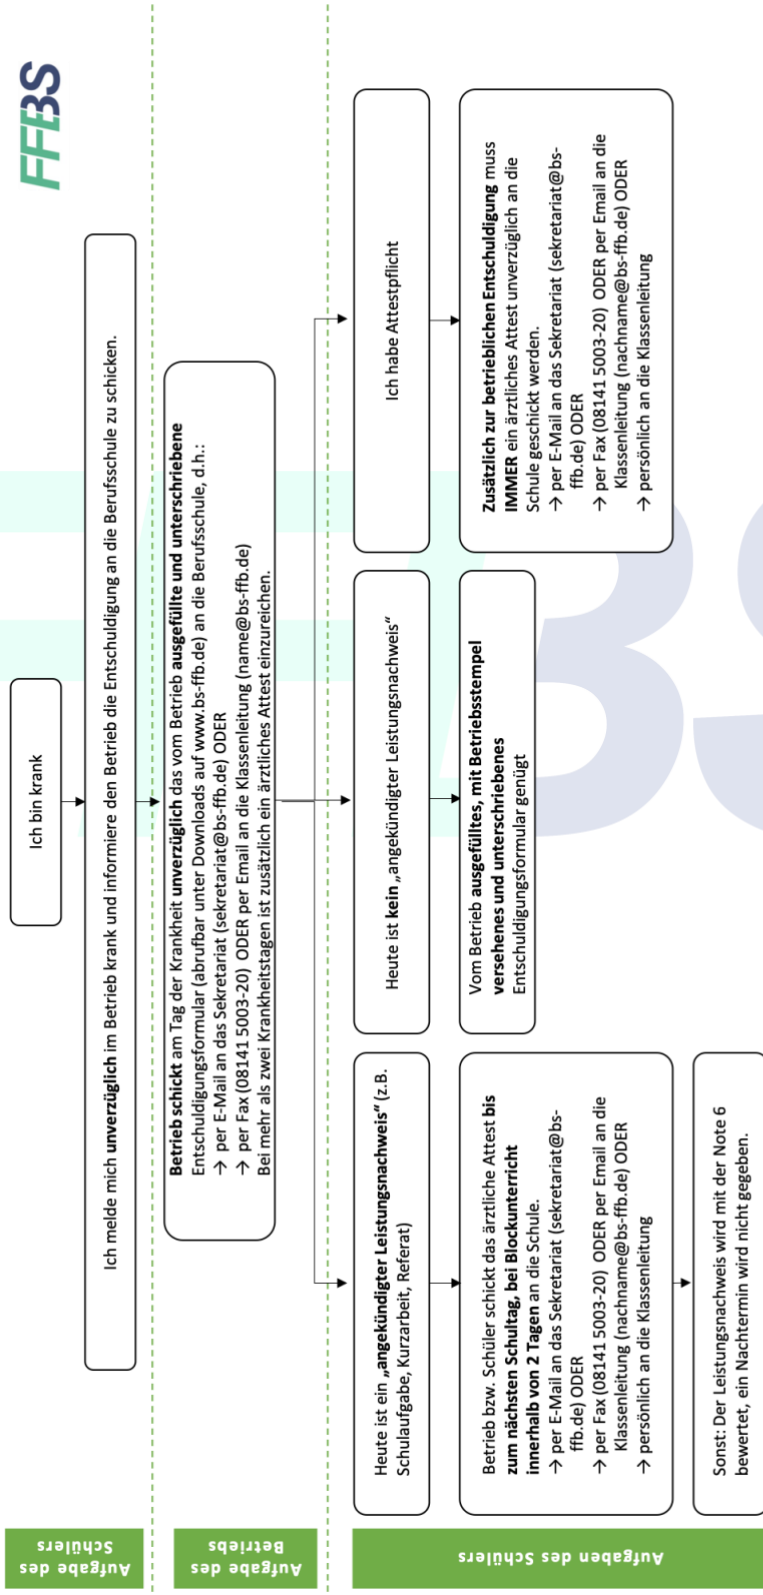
FFBS

Ich bin krank

Ich melde mich **unverzüglich** im Betrieb krank und informiere den Betrieb die Entschuldigung an die Berufsschule zu schicken.

**Betrieb schickt** am Tag der Krankheit **unverzüglich** das vom Betrieb **ausgefüllte und unterschriebene** Entschuldigungsformular (abrufbar unter Downloads auf www.bs-ffb.de) an die Berufsschule, d.h.:
→ per E-Mail an das Sekretariat (sekretariat@bs-ffb.de) ODER
→ per Fax (08141 5003-20) ODER per Email an die Klassenleitung (name@bs-ffb.de)
Bei mehr als zwei Krankheitstagen ist zusätzlich ein ärztliches Attest einzureichen.

Heute ist ein **„angekündigter Leistungsnachweis"** (z.B. Schulaufgabe, Kurzarbeit, Referat)

Betrieb bzw. Schüler schickt das ärztliche Attest **bis zum nächsten Schultag, bei Blockunterricht innerhalb von 2 Tagen** an die Schule.
→ per E-Mail an das Sekretariat (sekretariat@bs-ffb.de) ODER
→ per Fax (08141 5003-20) ODER per Email an die Klassenleitung (nachname@bs-ffb.de) ODER
→ persönlich an die Klassenleitung

Sonst: Der Leistungsnachweis wird mit der Note 6 bewertet, ein Nachtermin wird nicht gegeben.

Heute ist **kein „**angekündigter Leistungsnachweis"

Vom Betrieb **ausgefülltes, mit Betriebsstempel versehenes und unterschriebenes** Entschuldigungsformular genügt

Ich habe Attestpflicht

**Zusätzlich zur betrieblichen Entschuldigung** muss **IMMER** ein ärztliches Attest unverzüglich an die Schule geschickt werden.
→ per E-Mail an das Sekretariat (sekretariat@bs-ffb.de) ODER
→ per Fax (08141 5003-20) ODER per Email an die Klassenleitung (nachname@bs-ffb.de) ODER
→ persönlich an die Klassenleitung

Aufgabe des Schülers

Aufgabe des Betriebs

Aufgaben des Schülers